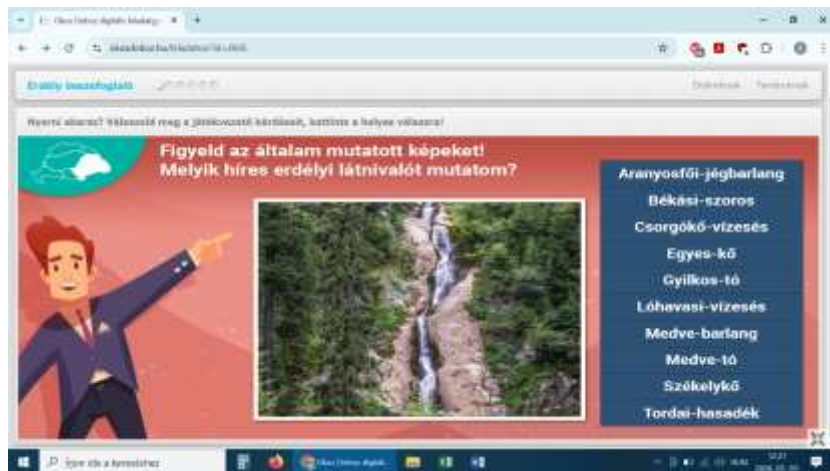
Erdély latnivalók

Nyerni akarsz? Válaszold meg a játékvezető kérdését, kattints a helyes válaszra!

Figyeld az általam mutatott képeket!
Melyik híres erdélyi látnivalót mutatom?

Aranyosfői-jégbarlang
Békási-szoros
Csorgókő-vízesés
Egyes-kő
Gyilkos-tó
Lóhavasi-vízesés
Medve-barlang
Medve-tó
Székelykő
Tordai-hasadék

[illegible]